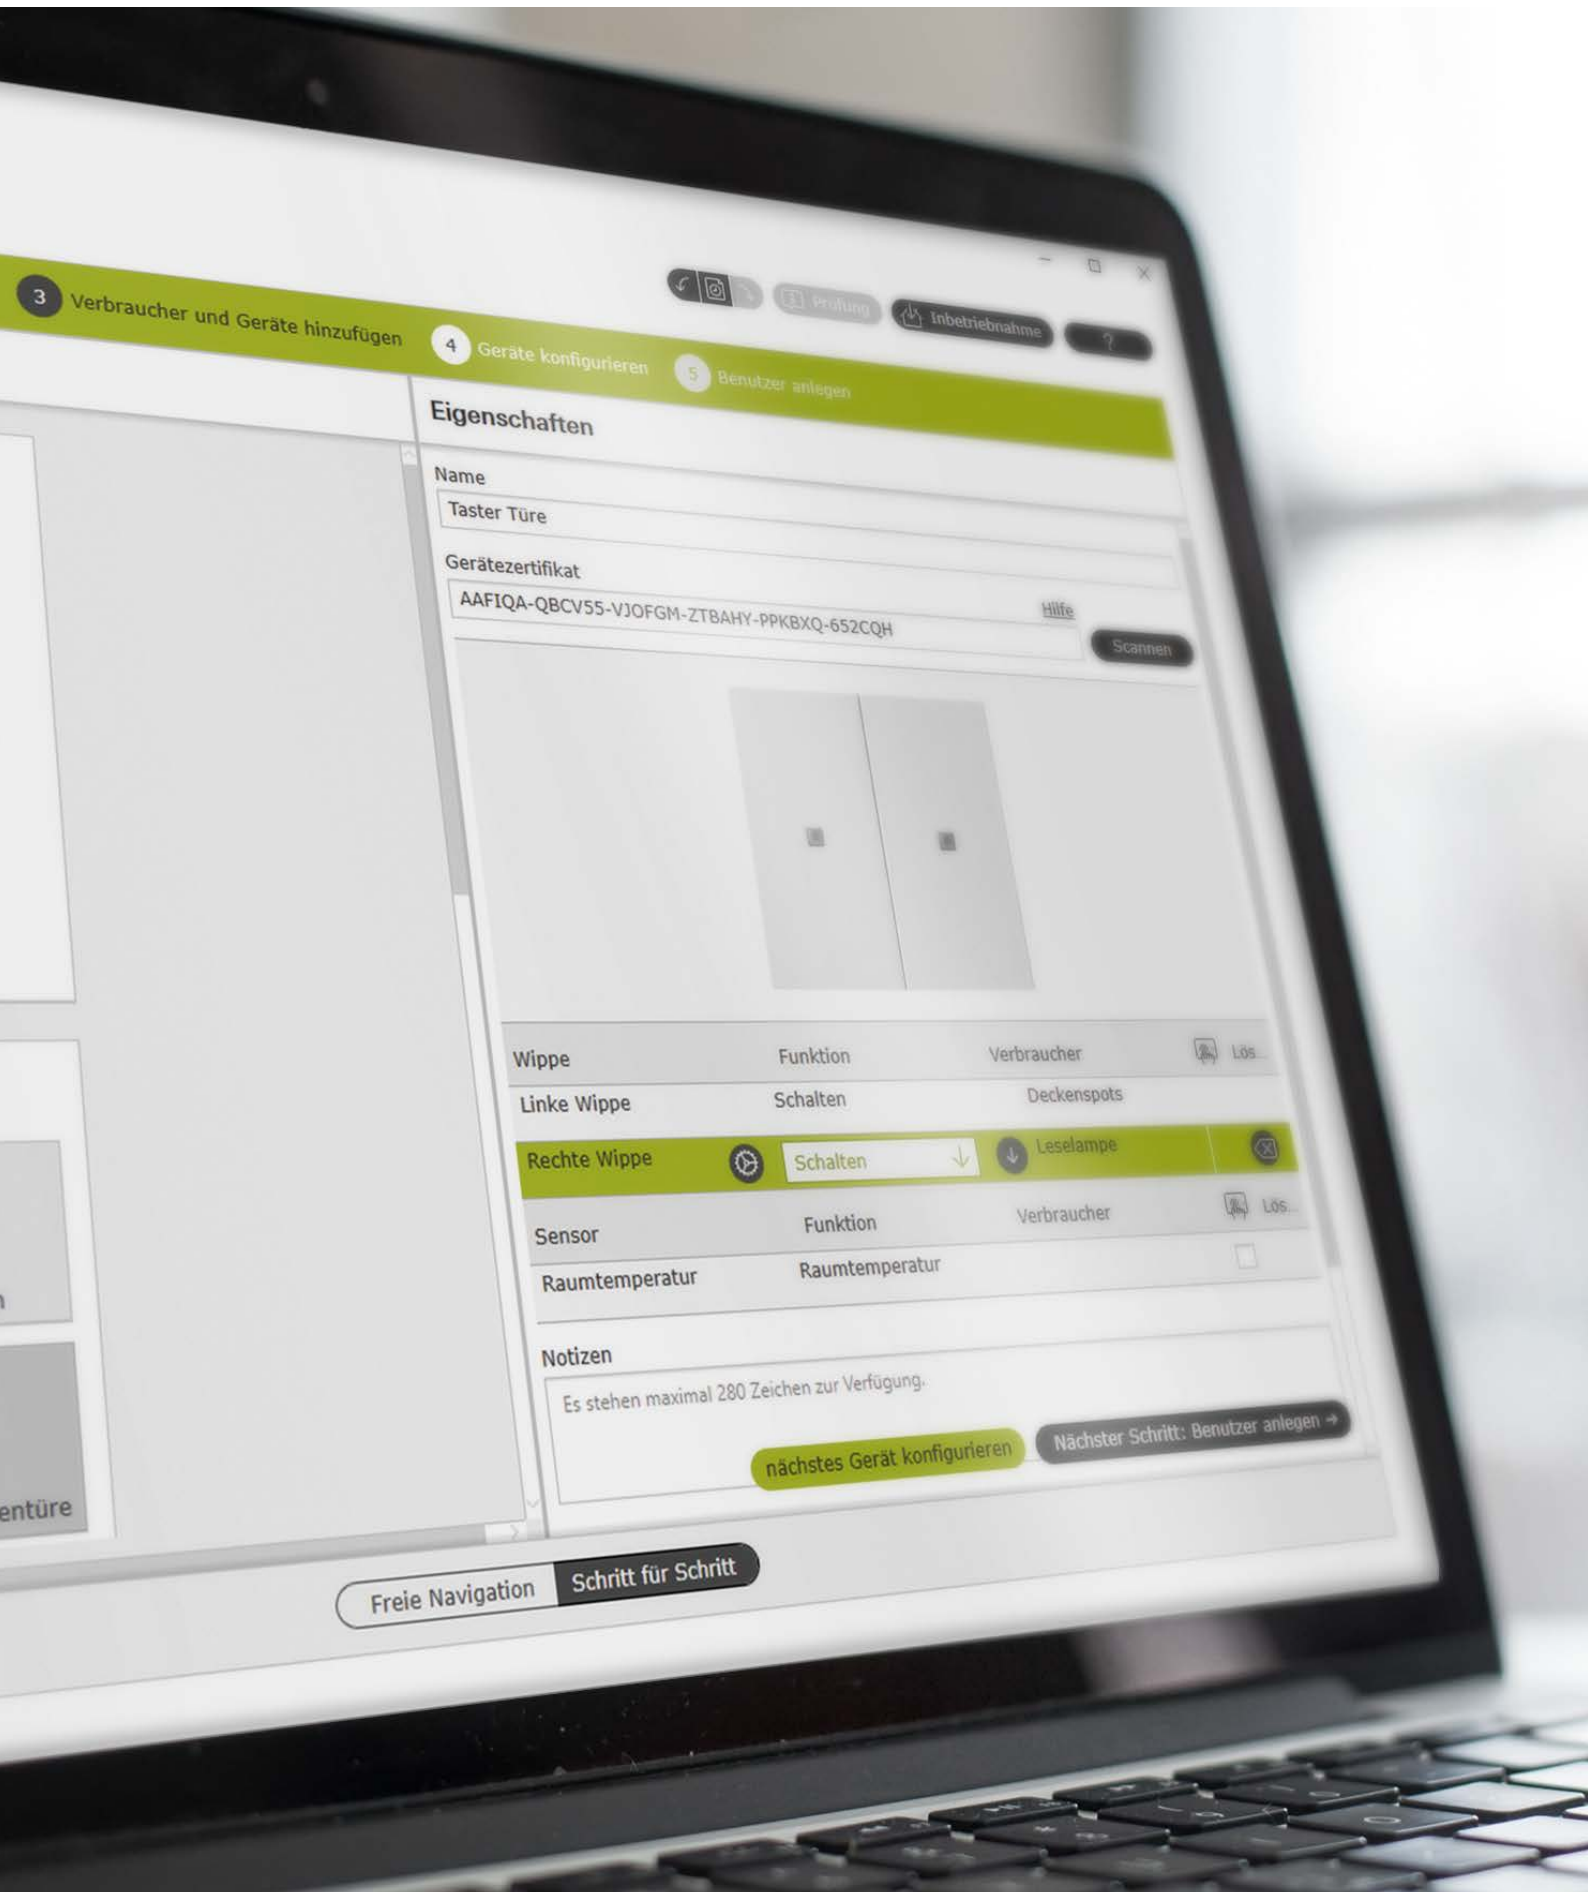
3 Verbraucher und Geräte hinzufügen
4 Geräte konfigurieren
5 Benutzer anlegen

Prüfung
Inbetriebnahme
?

Eigenschaften

Name
Taster Türe

Gerätezertifikat
AAFIQA-QBCV55-VJOFGM-ZTBAHY-PPKBXQ-652CQH
Hilfe
Scannen

| Wippe | Funktion | Verbraucher | Lös... |
|---|---|---|---|
| Linke Wippe | Schalten | Deckenspots | |
| Rechte Wippe | Schalten | Leselampe | |

| Sensor | Funktion | Verbraucher | Lös... |
|---|---|---|---|
| Raumtemperatur | Raumtemperatur | | |

Notizen
Es stehen maximal 280 Zeichen zur Verfügung.

nächstes Gerät konfigurieren
Nächster Schritt: Benutzer anlegen →

entüre

Freie Navigation
Schritt für Schritt